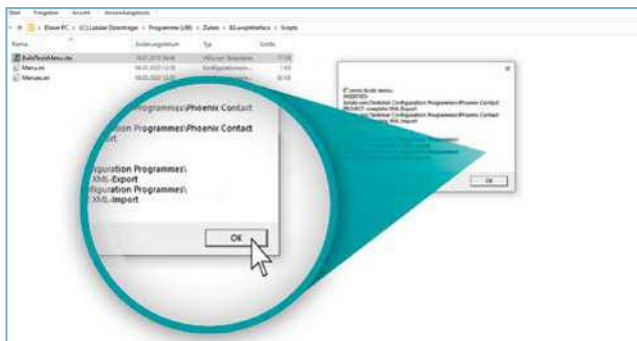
Start Freigeben Ansicht Anwendungstools

← → ↑ > Dieser PC > (C:) Lokaler Datenträger > Programme (x86) > Zuken > E3.scriptInterface > Scripts

Name Änderungsdatum Typ Größe

BuildToolMenu.vbs

Menu.ini

Menues.ini

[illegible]

OK

Programmes\Phoenix Contact

Programmes\Phoenix Contact

iguration Programmes\ XML-Export

iguration Programmes\ XML-Import

OK